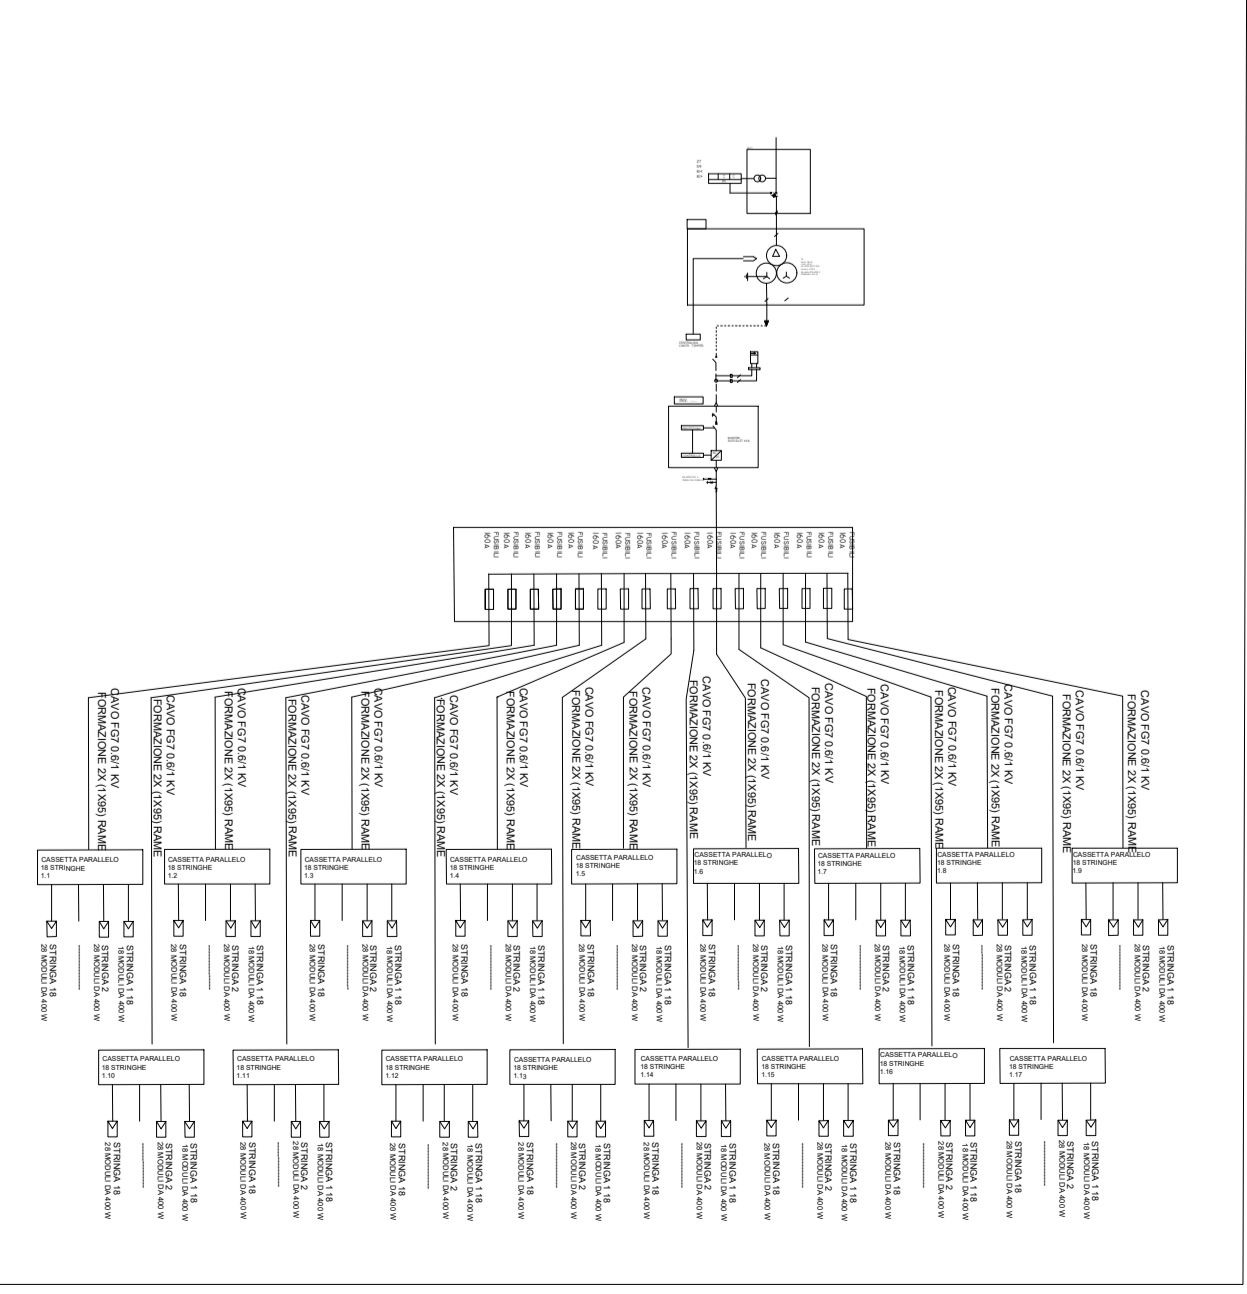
FUSIBILI I60 A
FUSIBILI I60 A
FUSIBILI I60 A
FUSIBILI I60 A
FUSIBILI I60 A
FUSIBILI I60 A
FUSIBILI I60 A
FUSIBILI I60 A
FUSIBILI I60 A
FUSIBILI I60 A
FUSIBILI I60 A
FUSIBILI I60 A
FUSIBILI I60 A
FUSIBILI I60 A
FUSIBILI I60 A
FUSIBILI I60 A
FUSIBILI I60 A

CAVO FG7 0.6/1 KV FORMAZIONE 2X (1X95) RAME
CAVO FG7 0.6/1 KV FORMAZIONE 2X (1X95) RAME
CAVO FG7 0.6/1 KV FORMAZIONE 2X (1X95) RAME
CAVO FG7 0.6/1 KV FORMAZIONE 2X (1X95) RAME
CAVO FG7 0.6/1 KV FORMAZIONE 2X (1X95) RAME
CAVO FG7 0.6/1 KV FORMAZIONE 2X (1X95) RAME
CAVO FG7 0.6/1 KV FORMAZIONE 2X (1X95) RAME
CAVO FG7 0.6/1 KV FORMAZIONE 2X (1X95) RAME
CAVO FG7 0.6/1 KV FORMAZIONE 2X (1X95) RAME
CAVO FG7 0.6/1 KV FORMAZIONE 2X (1X95) RAME
CAVO FG7 0.6/1 KV FORMAZIONE 2X (1X95) RAME
CAVO FG7 0.6/1 KV FORMAZIONE 2X (1X95) RAME
CAVO FG7 0.6/1 KV FORMAZIONE 2X (1X95) RAME
CAVO FG7 0.6/1 KV FORMAZIONE 2X (1X95) RAME
CAVO FG7 0.6/1 KV FORMAZIONE 2X (1X95) RAME
CAVO FG7 0.6/1 KV FORMAZIONE 2X (1X95) RAME
CAVO FG7 0.6/1 KV FORMAZIONE 2X (1X95) RAME

CASSETTA PARALLELO 18 STRINGHE 1.1
STRINGA 18 28 MODULI DA 400 W
STRINGA 2 28 MODULI DA 400 W
STRINGA 1 18 18 MODULI DA 400 W

CASSETTA PARALLELO 18 STRINGHE 1.2
STRINGA 18 28 MODULI DA 400 W
STRINGA 2 28 MODULI DA 400 W
STRINGA 1 18 18 MODULI DA 400 W

CASSETTA PARALLELO 18 STRINGHE 1.3
STRINGA 18 28 MODULI DA 400 W
STRINGA 2 28 MODULI DA 400 W
STRINGA 1 18 18 MODULI DA 400 W

CASSETTA PARALLELO 18 STRINGHE 1.4
STRINGA 18 28 MODULI DA 400 W
STRINGA 2 28 MODULI DA 400 W
STRINGA 1 18 18 MODULI DA 400 W

CASSETTA PARALLELO 18 STRINGHE 1.5
STRINGA 18 28 MODULI DA 400 W
STRINGA 2 28 MODULI DA 400 W
STRINGA 1 18 18 MODULI DA 400 W

CASSETTA PARALLELO 18 STRINGHE 1.6
STRINGA 18 28 MODULI DA 400 W
STRINGA 2 28 MODULI DA 400 W
STRINGA 1 18 18 MODULI DA 400 W

CASSETTA PARALLELO 18 STRINGHE 1.7
STRINGA 18 28 MODULI DA 400 W
STRINGA 2 28 MODULI DA 400 W
STRINGA 1 18 18 MODULI DA 400 W

CASSETTA PARALLELO 18 STRINGHE 1.8
STRINGA 18 28 MODULI DA 400 W
STRINGA 2 28 MODULI DA 400 W
STRINGA 1 18 18 MODULI DA 400 W

CASSETTA PARALLELO 18 STRINGHE 1.9
STRINGA 18 28 MODULI DA 400 W
STRINGA 2 28 MODULI DA 400 W
STRINGA 1 18 18 MODULI DA 400 W

CASSETTA PARALLELO 18 STRINGHE 1.10
STRINGA 18 28 MODULI DA 400 W
STRINGA 2 28 MODULI DA 400 W
STRINGA 1 18 18 MODULI DA 400 W

CASSETTA PARALLELO 18 STRINGHE 1.11
STRINGA 18 28 MODULI DA 400 W
STRINGA 2 28 MODULI DA 400 W
STRINGA 1 18 18 MODULI DA 400 W

CASSETTA PARALLELO 18 STRINGHE 1.12
STRINGA 18 28 MODULI DA 400 W
STRINGA 2 28 MODULI DA 400 W
STRINGA 1 18 18 MODULI DA 400 W

CASSETTA PARALLELO 18 STRINGHE 1.13
STRINGA 18 28 MODULI DA 400 W
STRINGA 2 28 MODULI DA 400 W
STRINGA 1 18 18 MODULI DA 400 W

CASSETTA PARALLELO 18 STRINGHE 1.14
STRINGA 18 28 MODULI DA 400 W
STRINGA 2 28 MODULI DA 400 W
STRINGA 1 18 18 MODULI DA 400 W

CASSETTA PARALLELO 18 STRINGHE 1.15
STRINGA 18 28 MODULI DA 400 W
STRINGA 2 28 MODULI DA 400 W
STRINGA 1 18 18 MODULI DA 400 W

CASSETTA PARALLELO 18 STRINGHE 1.16
STRINGA 18 28 MODULI DA 400 W
STRINGA 2 28 MODULI DA 400 W
STRINGA 1 18 18 MODULI DA 400 W

CASSETTA PARALLELO 18 STRINGHE 1.17
STRINGA 18 28 MODULI DA 400 W
STRINGA 2 28 MODULI DA 400 W
STRINGA 1 18 18 MODULI DA 400 W